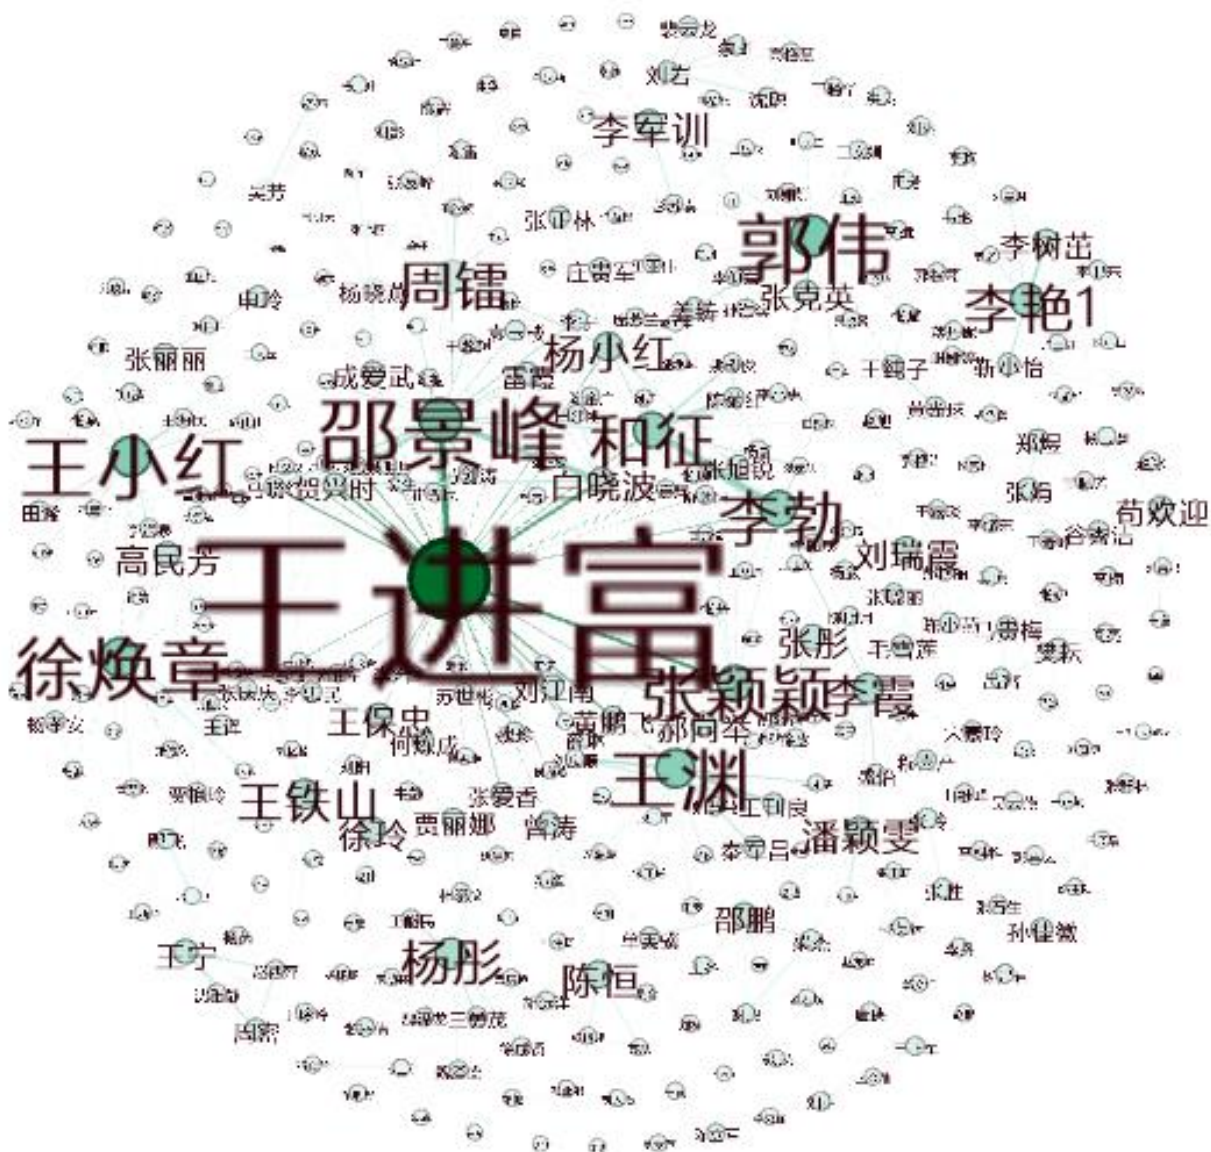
刘吉

李军训

郭伟

李树茁

李艳1

周镭

张克英

张丽丽

杨小红

成爱武

雷霞

邵景峰

和征

王小红

白晓波

李勃

苟欢迎

刘瑞霞

高民芳

王进富

张彤

徐焕章

张颖颖

李霞

刘江南

王保忠

黄鹏飞

王渊

王铁山

张爱香

徐玲

贾丽娜

曾涛

潘颖雯

邵鹏

孙佳微

王宁

杨彤

陈恒

吴芳

申玲

杨晓岚

张亚林

庄贵军

郑辉

张炜